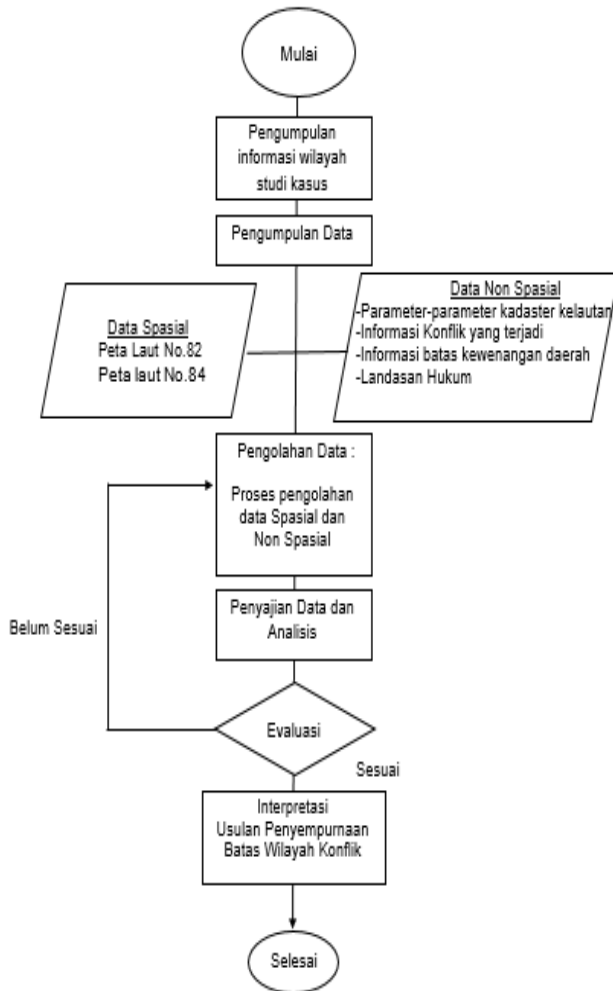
Mulai

Pengumpulan informasi wilayah studi kasus

Pengumpulan Data

Data Spasial
Peta Laut No.82
Peta laut No.84

Data Non Spasial
-Parameter-parameter kadaster kelautan
-Informasi Konflik yang terjadi
-Informasi batas kewenangan daerah
-Landasan Hukum

Pengolahan Data :

Proses pengolahan data Spasial dan Non Spasial

Penyajian Data dan Analisis

Belum Sesuai

Evaluasi

Sesuai

Interpretasi
Usulan Penyempurnaan Batas Wilayah Konflik

Selesai